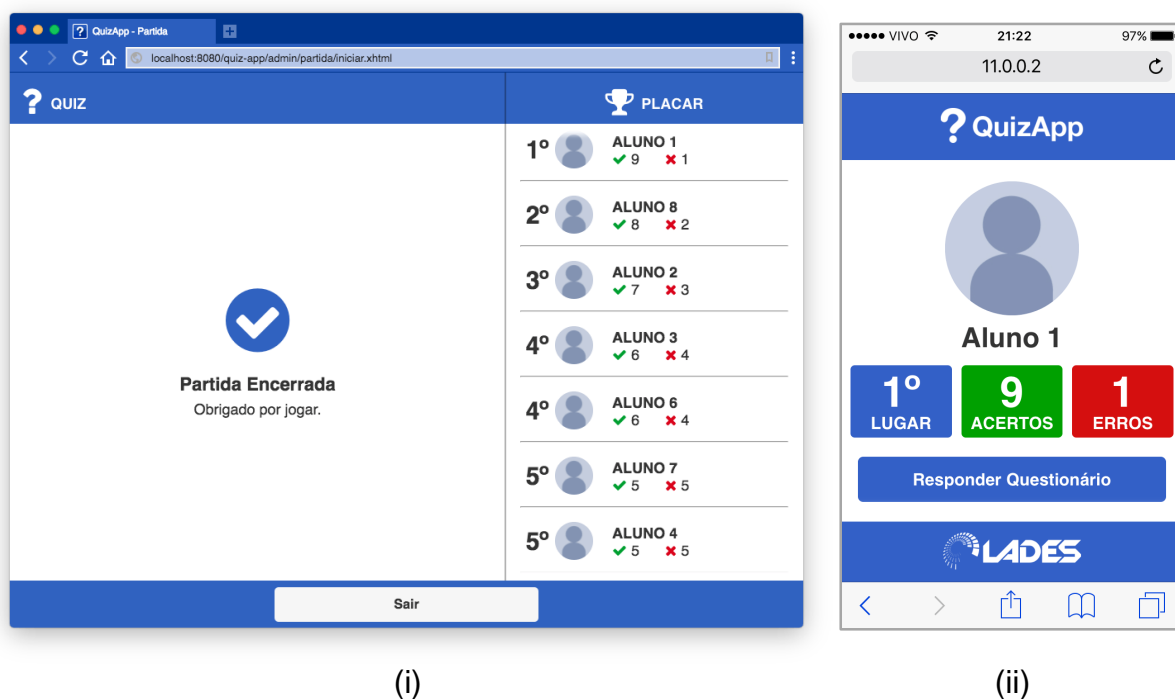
QuizApp - Partida

localhost:8080/quiz-app/admin/partida/iniciar.xhtml

QUIZ

Partida Encerrada

Obrigado por jogar.

PLACAR

1º ALUNO 1 ✔ 9 ✖ 1

2º ALUNO 8 ✔ 8 ✖ 2

3º ALUNO 2 ✔ 7 ✖ 3

4º ALUNO 3 ✔ 6 ✖ 4

4º ALUNO 6 ✔ 6 ✖ 4

5º ALUNO 7 ✔ 5 ✖ 5

5º ALUNO 4 ✔ 5 ✖ 5

Sair

(i)

●●●●● VIVO 21:22 97%

11.0.0.2

QuizApp

Aluno 1

1º LUGAR

9 ACERTOS

1 ERROS

Responder Questionário

LADES

(ii)